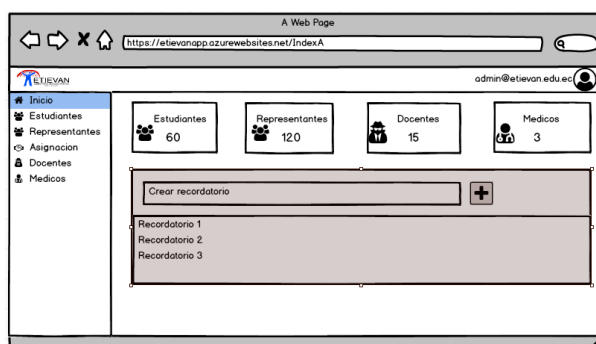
A Web Page

https://etievanapp.azurewebsites.net/IndexA

ETIEVAN

admin@etievan.edu.ec

Inicio
Estudiantes
Representantes
Asignacion
Docentes
Medicos

Estudiantes
60

Representantes
120

Docentes
15

Medicos
3

Crear recordatorio

Recordatorio 1
Recordatorio 2
Recordatorio 3